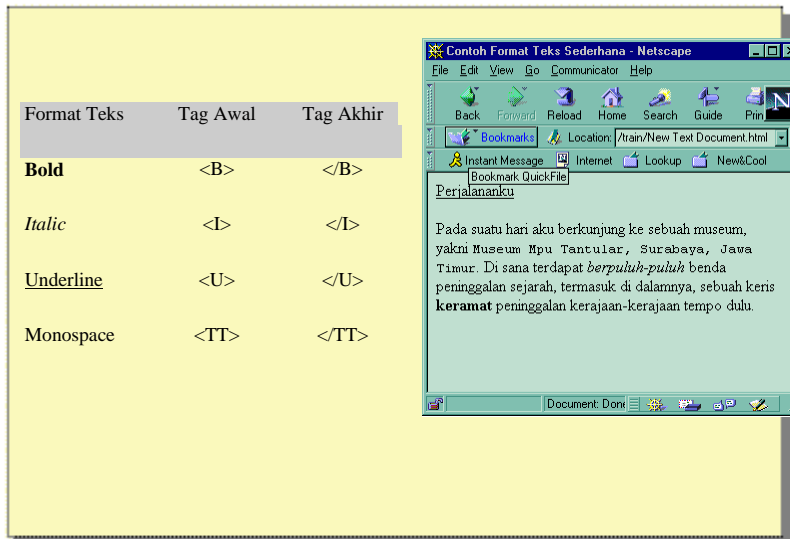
| Format Teks | Tag Awal | Tag Akhir |
|---|---|---|
| **Bold** | <B> | </B> |
| *Italic* | <I> | </I> |
| Underline | <U> | </U> |
| Monospace | <TT> | </TT> |

Contoh Format Teks Sederhana - Netscape

File Edit View Go Communicator Help

Back Forward Reload Home Search Guide Prin

Bookmarks Location: /train/New Text Document.html

Instant Message Internet Lookup New&Cool

Bookmark QuickFile

Perjalananku

Pada suatu hari aku berkunjung ke sebuah museum, yakni Museum Mpu Tantular, Surabaya, Jawa Timur. Di sana terdapat *berpuluh-puluh* benda peninggalan sejarah, termasuk di dalamnya, sebuah keris **keramat** peninggalan kerajaan-kerajaan tempo dulu.

Document: Done